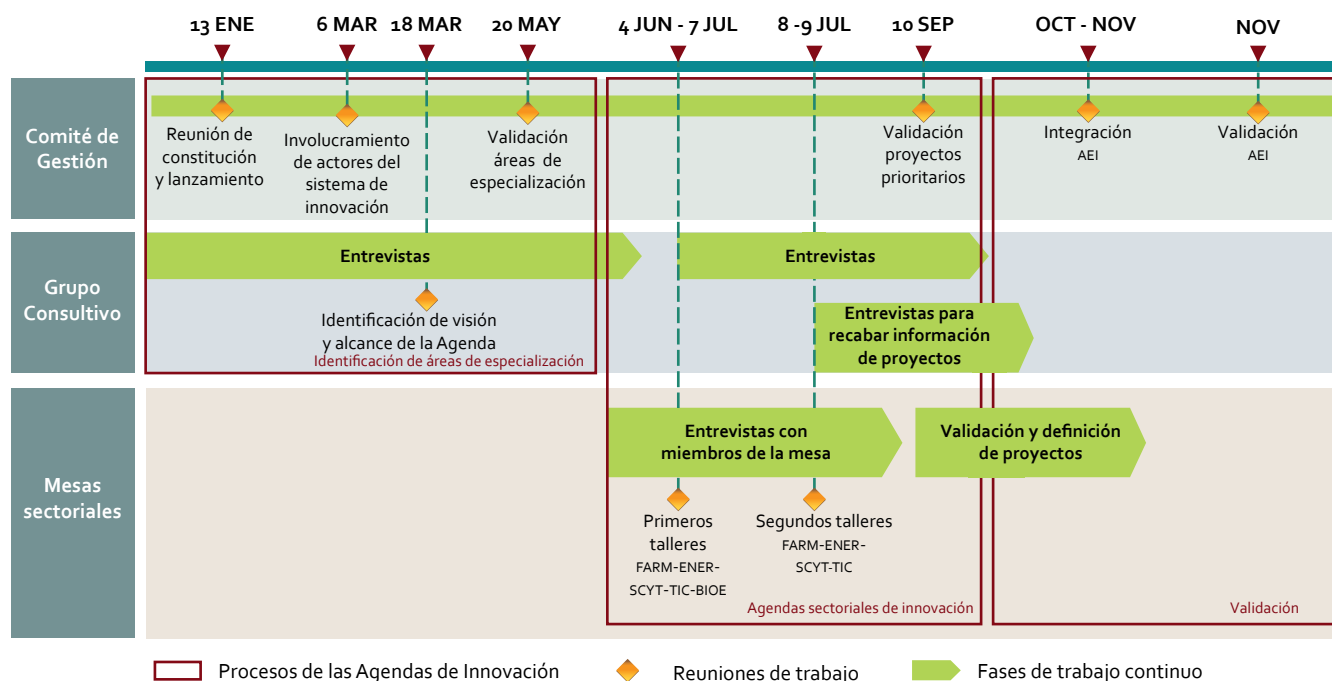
13 ENE
6 MAR
18 MAR
20 MAY
4 JUN - 7 JUL
8 -9 JUL
10 SEP
OCT - NOV
NOV

Comité de Gestión

Reunión de constitución y lanzamiento

Involucramiento de actores del sistema de innovación

Validación áreas de especialización

Validación proyectos prioritarios

Integración AEI

Validación AEI

Grupo Consultivo

Entrevistas

Entrevistas

Identificación de visión y alcance de la Agenda

Identificación de áreas de especialización

Entrevistas para recabar información de proyectos

Mesas sectoriales

Entrevistas con miembros de la mesa

Validación y definición de proyectos

Primeros talleres FARM-ENER-SCYT-TIC-BIOE

Segundos talleres FARM-ENER-SCYT-TIC

Agendas sectoriales de innovación

Validación

Procesos de las Agendas de Innovación

Reuniones de trabajo

Fases de trabajo continuo